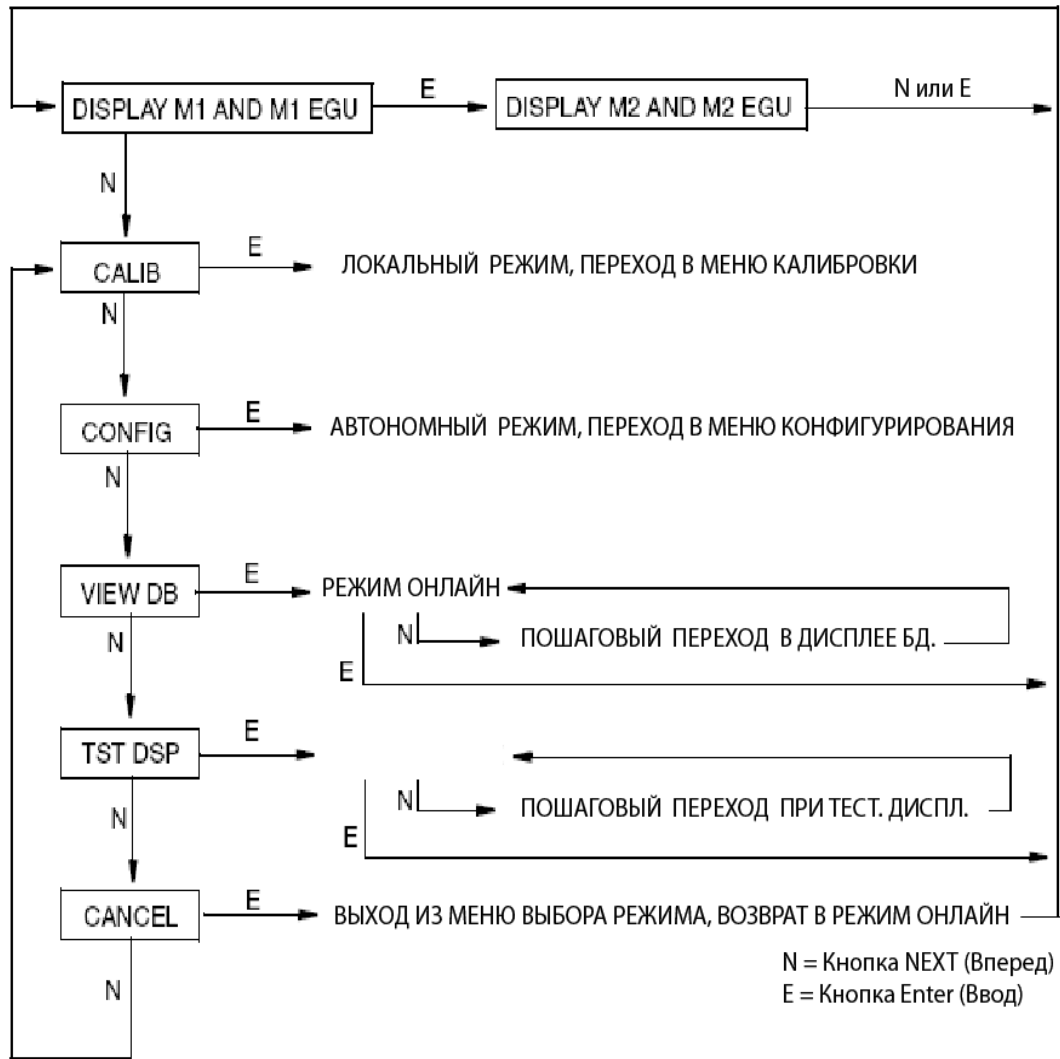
DISPLAY M1 AND M1 EGU

E

DISPLAY M2 AND M2 EGU

N или E

N

CALIB

E

ЛОКАЛЬНЫЙ РЕЖИМ, ПЕРЕХОД В МЕНЮ КАЛИБРОВКИ

N

CONFIG

E

АВТОНОМНЫЙ РЕЖИМ, ПЕРЕХОД В МЕНЮ КОНФИГУРИРОВАНИЯ

N

VIEW DB

E

РЕЖИМ ОНЛАЙН

N

ПОШАГОВЫЙ ПЕРЕХОД В ДИСПЛЕЕ БД.

E

N

TST DSP

E

N

ПОШАГОВЫЙ ПЕРЕХОД ПРИ ТЕСТ. ДИСПЛ.

E

N

CANCEL

E

ВЫХОД ИЗ МЕНЮ ВЫБОРА РЕЖИМА, ВОЗВРАТ В РЕЖИМ ОНЛАЙН

N

N = Кнопка NEXT (Вперед)
E = Кнопка Enter (Ввод)